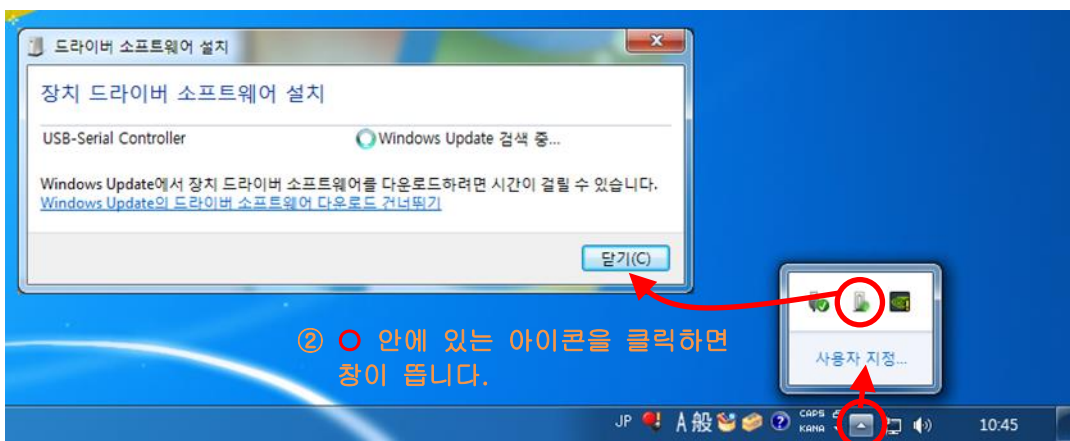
드라이버 소프트웨어 설치

장치 드라이버 소프트웨어 설치

USB-Serial Controller

Windows Update 검색 중...

Windows Update에서 장치 드라이버 소프트웨어를 다운로드하려면 시간이 걸릴 수 있습니다.

Windows Update의 드라이버 소프트웨어 다운로드 건너뛰기

닫기(C)

② ○ 안에 있는 아이콘을 클릭하면 창이 뜹니다.

사용자 지정...

JP A 般 CAPS KANA 10:45